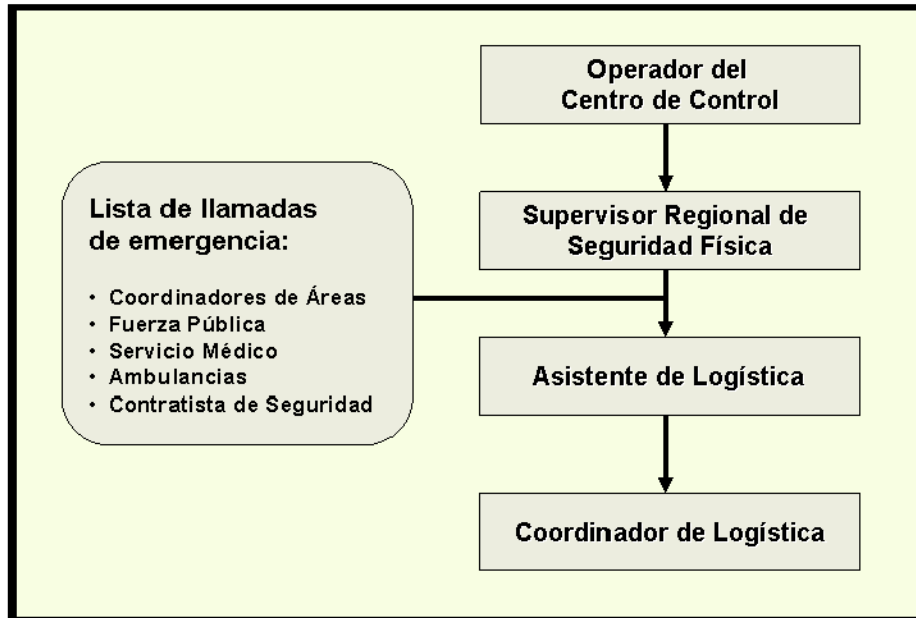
Operador del Centro de Control

Supervisor Regional de Seguridad Física

Asistente de Logística

Coordinador de Logística

Lista de llamadas de emergencia:

• Coordinadores de Áreas
• Fuerza Pública
• Servicio Médico
• Ambulancias
• Contratista de Seguridad